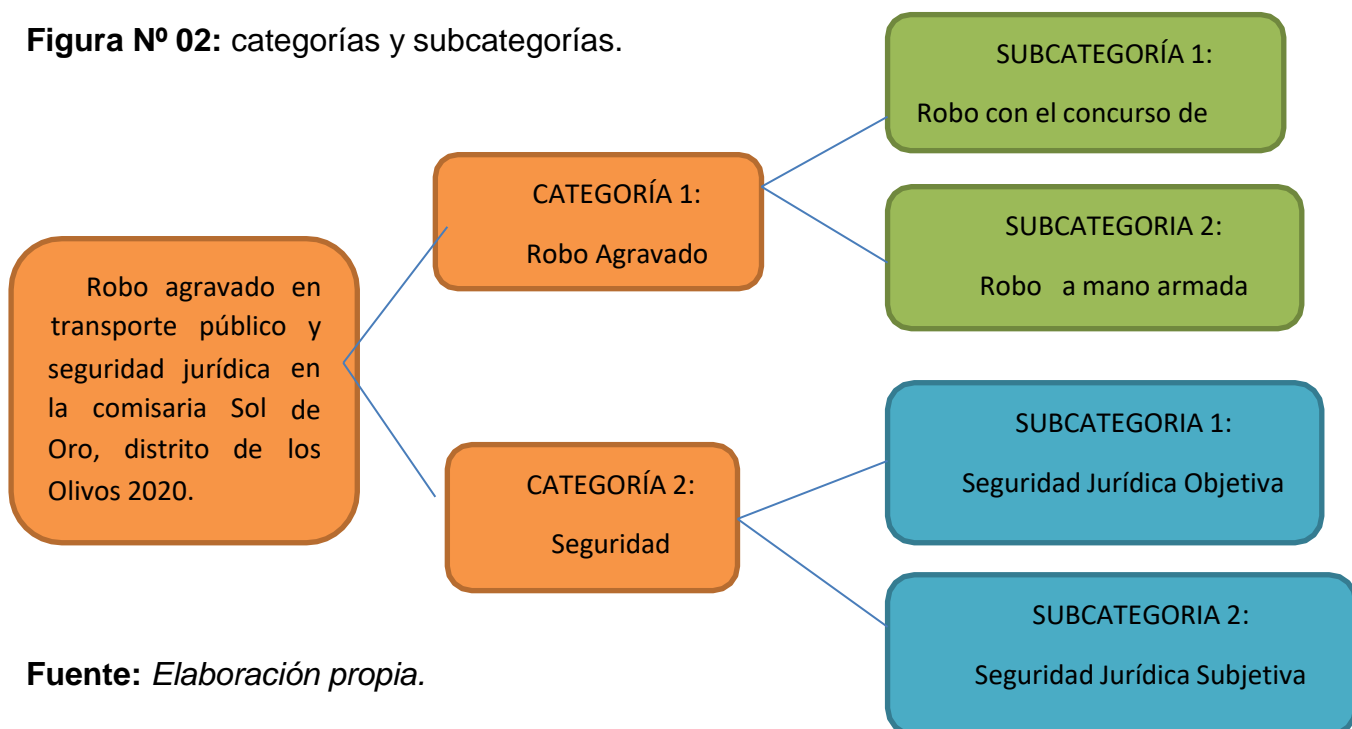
**Figura Nº 02:** categorías y subcategorías.

Robo agravado en transporte público y seguridad jurídica en la comisaria Sol de Oro, distrito de los Olivos 2020.

CATEGORÍA 1:

Robo Agravado

SUBCATEGORÍA 1:

Robo con el concurso de

SUBCATEGORIA 2:

Robo a mano armada

CATEGORÍA 2:

Seguridad

SUBCATEGORIA 1:

Seguridad Jurídica Objetiva

SUBCATEGORIA 2:

Seguridad Jurídica Subjetiva

**Fuente:** *Elaboración propia.*